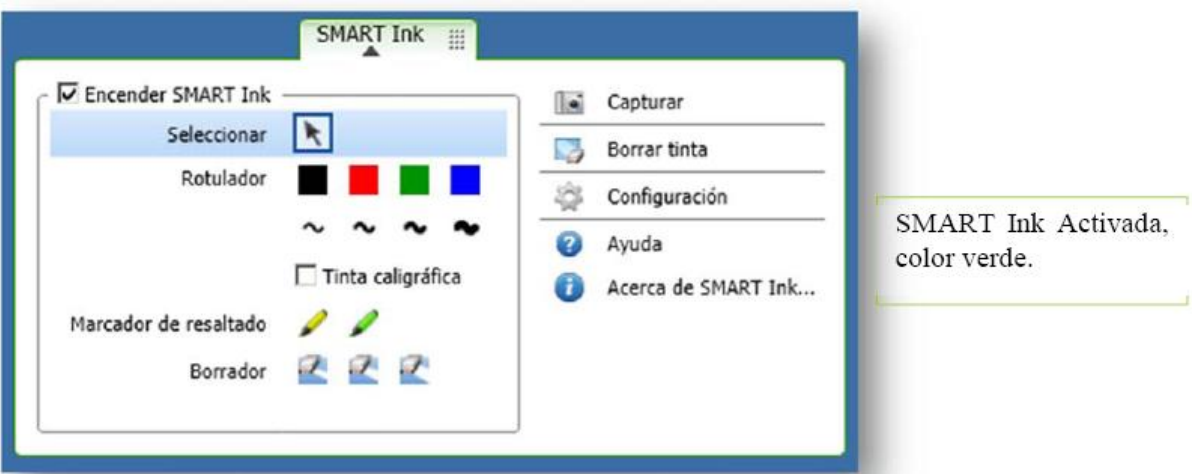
SMART Ink

Encender SMART Ink

Seleccionar

Rotulador

Tinta caligráfica

Marcador de resaltado

Borrador

Capturar

Borrar tinta

Configuración

Ayuda

Acerca de SMART Ink...

SMART Ink Activada, color verde.